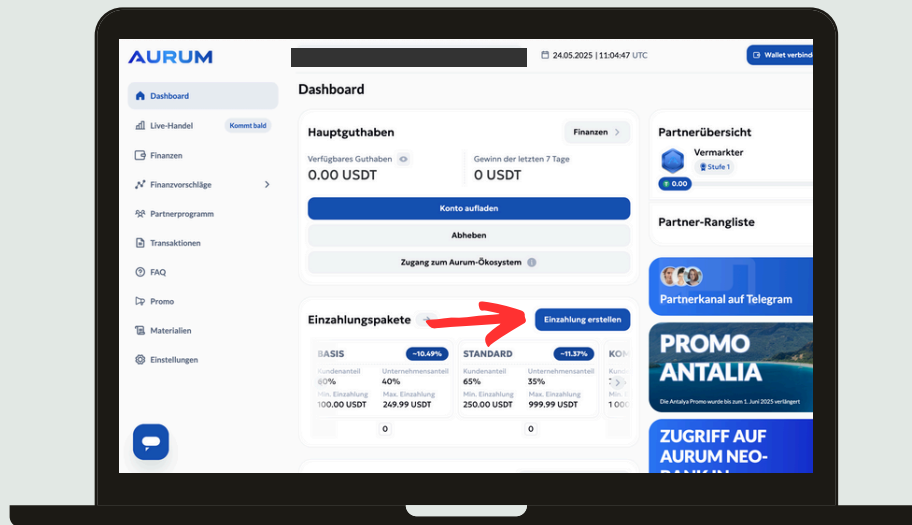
AURUM

24.05.2025 | 11:04:47 UTC

Wallet verbind

Dashboard
Live-Handel Kommt bald
Finanzen
Finanzvorschläge
Partnerprogramm
Transaktionen
FAQ
Promo
Materialien
Einstellungen

Dashboard

Hauptguthaben
Finanzen

Verfügbares Guthaben
0.00 USDT

Gewinn der letzten 7 Tage
0 USDT

Konto aufladen
Abheben
Zugang zum Aurum-Ökosystem

Einzahlungspakete
Einzahlung erstellen

| BASIS | ~10.49% | STANDARD | ~11.37% | KO |
|---|---|---|---|---|
| Kundenanteil | Unternehmensanteil | Kundenanteil | Unternehmensanteil | Kunden |
| 60% | 40% | 65% | 35% | 7 |
| Min. Einzahlung | Max. Einzahlung | Min. Einzahlung | Max. Einzahlung | Min. |
| 100.00 USDT | 249.99 USDT | 250.00 USDT | 999.99 USDT | 1 000 |
| 0 | | 0 | | |

Partnerübersicht
Vermarkter
Stufe 1
0.00

Partner-Rangliste

Partnerkanal auf Telegram

PROMO
ANTALIA
Die Antalya Promo wurde bis zum 1. Juni 2025 verlängert

ZUGRIFF AUF
AURUM NEO-
BANK IN